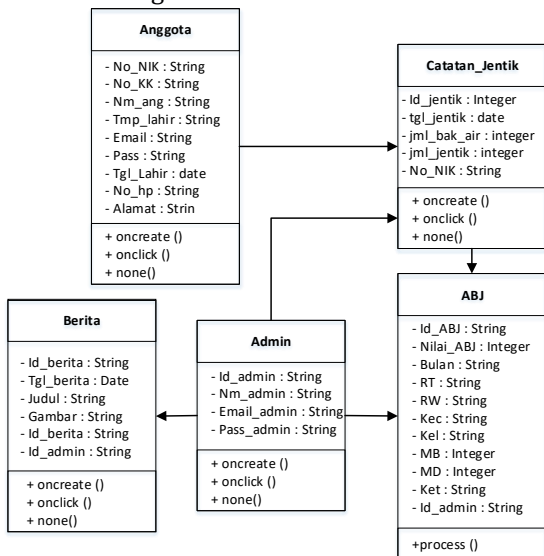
Anggota

- No_NIK : String
- No_KK : String
- Nm_ang : String
- Tmp_lahir : String
- Email : String
- Pass : String
- Tgl_Lahir : date
- No_hp : String
- Alamat : Strin

+ oncreate ()
+ onclick ()
+ none()

Catatan_Jentik

- Id_jentik : Integer
- tgl_jentik : date
- jml_bak_air : integer
- jml_jentik : integer
- No_NIK : String

+ oncreate ()
+ onclick ()
+ none()

Berita

- Id_berita : String
- Tgl_berita : Date
- Judul : String
- Gambar : String
- Id_berita : String
- Id_admin : String

+ oncreate ()
+ onclick ()
+ none()

Admin

- Id_admin : String
- Nm_admin : String
- Email_admin : String
- Pass_admin : String

+ oncreate ()
+ onclick ()
+ none()

ABJ

- Id_ABJ : String
- Nilai_ABJ : Integer
- Bulan : String
- RT : String
- RW : String
- Kec : String
- Kel : String
- MB : Integer
- MD : Integer
- Ket : String
- Id_admin : String

+process ()